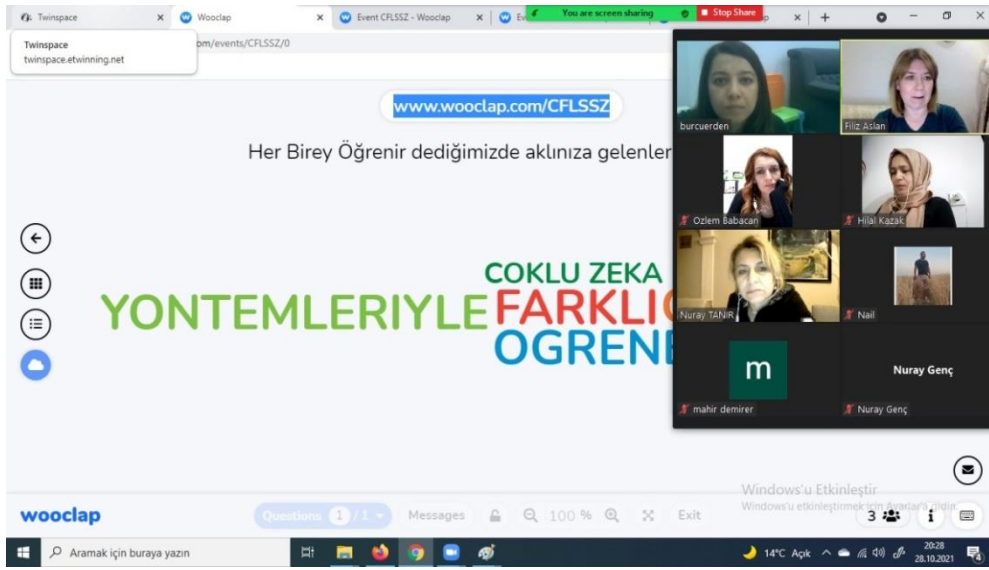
Twinspace × Wooclap × Event CFLSSZ - Wooclap × Ev

You are screen sharing

Stop Share

Twinspace
twinspace.etwinning.net

om/events/CFLSSZ/0

www.wooclap.com/CFLSSZ

Her Birey Öğrenir dediğimizde aklınıza gelenler

COKLU ZEKA
YONTEMLERIYLE FARKLI
OGRENE

burcuerden
Filiz Aslan
Ozlem Babacan
Hilal Kazak
Nuray TANIR
Nail
m
mahir demirer
Nuray Genç
Nuray Genç

wooclap

Questions 1 / 1

Messages

100 %

Exit

3

Windows'u Etkinleştir
Windows'u etkinleştirmek için Ayarlar'a gidin.

Aramak için buraya yazın

14°C Açık

20:28
28.10.2021